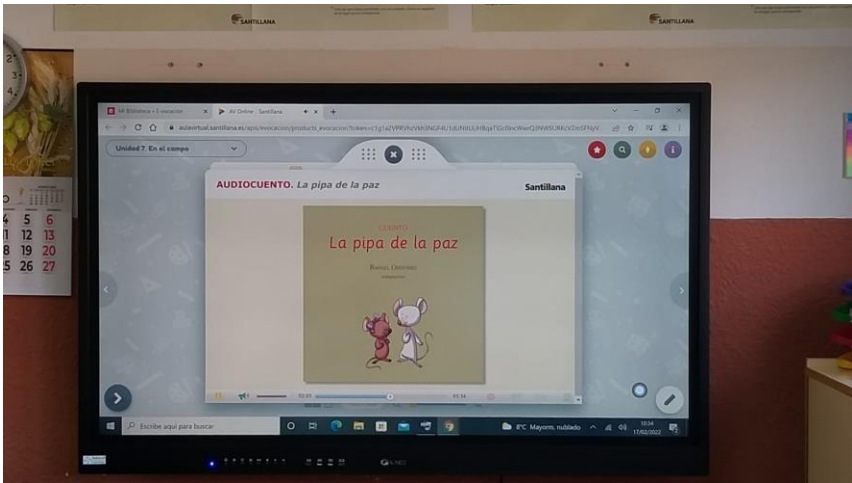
SANTILLANA

SANTILLANA

5 6
12 13
19 20
26 27

AV Online · Santillana

aulavirtual.santillana.es/apis/evocacion/products_evocacion?token=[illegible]

Unidad 7. En el campo

AUDIOCUENTO. La pipa de la paz

Santillana

CUENTO

La pipa de la paz

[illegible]

00:33

01:34

Escribe aquí para buscar

8°C Mayorm. nublado

10:34
17/02/2022